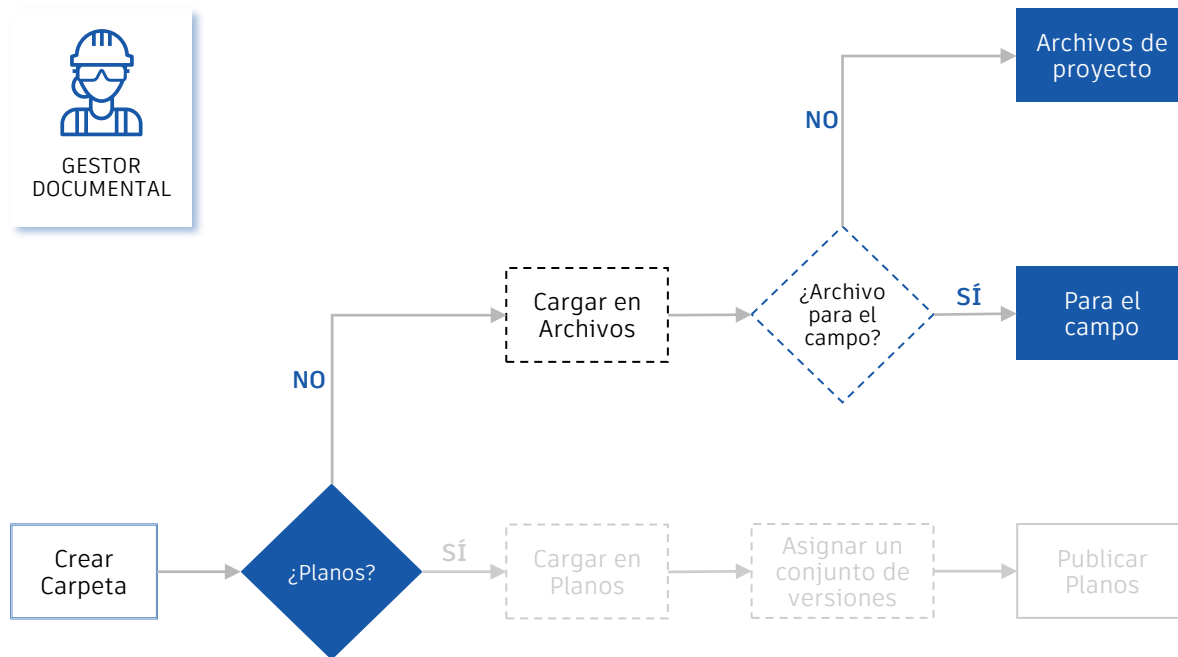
GESTOR DOCUMENTAL

Archivos de proyecto

NO

Cargar en Archivos

¿Archivo para el campo?

SÍ

Para el campo

NO

Crear Carpeta

¿Planos?

SÍ

Cargar en Planos

Asignar un conjunto de versiones

Publicar Planos